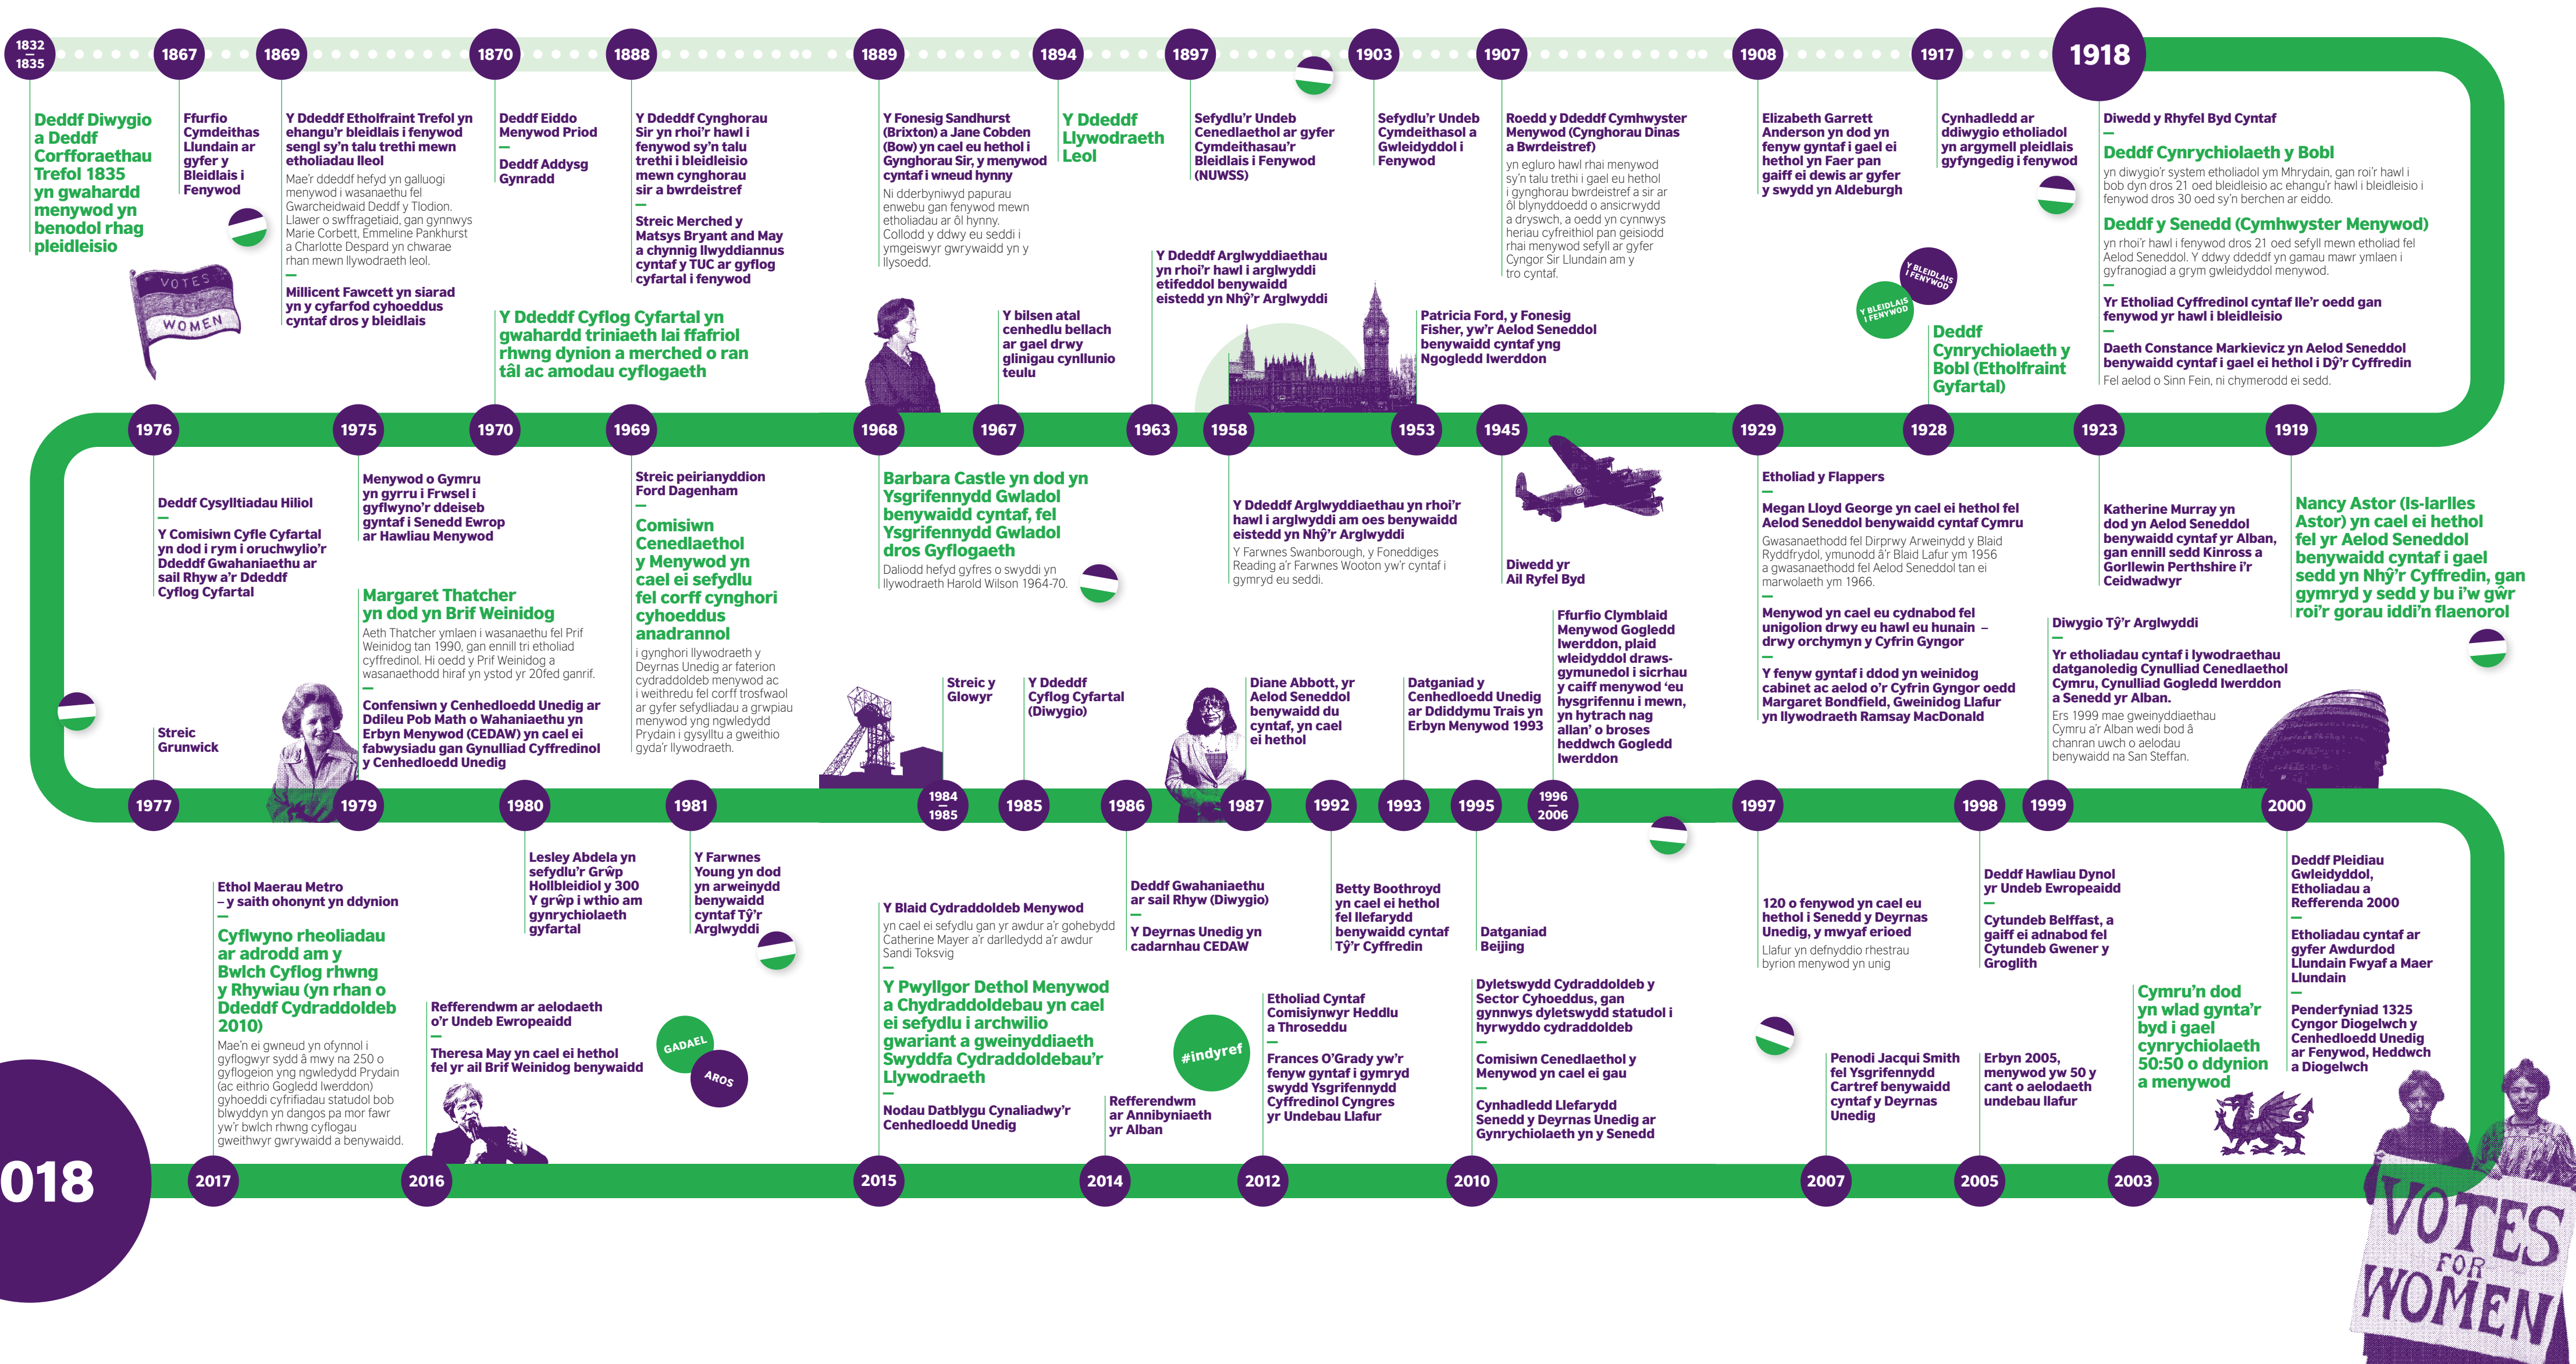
1832
1835

Deddf Diwygio a Deddf Corfforaethau Trefol 1835 yn gwahardd menywod yn benodol rhag pleidleisio

1867

Ffurfio Cymdeithas Llundain ar gyfer y Bleidlais i Fenywod

VOTES WOMEN

1869

Y Ddeddf Etholfraint Trefol yn ehangu'r bleidlais i fenywod sengl sy'n talu trethi mewn etholiadau lleol

Mae'r ddeddf hefyd yn galluogi menywod i wasanaethu fel Gwarcheidwaid Deddf y Tlodion. Llawer o swffragetiaid, gan gynnwys Marie Corbett, Emmeline Pankhurst a Charlotte Despard yn chwarae rhan mewn llywodraeth leol.
—
Millicent Fawcett yn siarad yn y cyfarfod cyhoeddus cyntaf dros y bleidlais

1870

Deddf Eiddo Menywod Priod
—
Deddf Addysg Gynradd

1888

Y Ddeddf Cynghorau Sir yn rhoi'r hawl i fenywod sy'n talu trethi i bleidleisio mewn cynghorau sir a bwrdeistref
—
Streic Merched y Matsys Bryant and May a chynnig llwyddiannus cyntaf y TUC ar gyflog cyfartal i fenywod

1889

Y Fonesig Sandhurst (Brixton) a Jane Cobden (Bow) yn cael eu hethol i Gynghorau Sir, y menywod cyntaf i wneud hynny

Ni dderbyniwyd papurau enwebu gan fenywod mewn etholiadau ar ôl hynny. Collodd y ddwy eu seddi i ymgeiswyr gwrywaidd yn y llysoedd.

1894

Y Ddeddf Llywodraeth Leol

1897

Sefydlu'r Undeb Cenedlaethol ar gyfer Cymdeithasau'r Bleidlais i Fenywod (NUWSS)

1903

Sefydlu'r Undeb Cymdeithasol a Gwleidyddol i Fenywod

1907

Roedd y Ddeddf Cymhwyster Menywod (Cynghorau Dinas a Bwrdeistref)

yn egluro hawl rhai menywod sy'n talu trethi i gael eu hethol i gynghorau bwrdeistref a sir ar ôl blynyddoedd o ansicrwydd a dryswch, a oedd yn cynnwys heriau cyfreithiol pan geisiodd rhai menywod sefyll ar gyfer Cyngor Sir Llundain am y tro cyntaf.

1908

Elizabeth Garrett Anderson yn dod yn fenyw gyntaf i gael ei hethol yn Faer pan gaiff ei dewis ar gyfer y swydd yn Aldeburgh

1917

Cynhadledd ar ddiwygio etholiadol yn argymell pleidlais gyfyngedig i fenywod

1918

Diwedd y Rhyfel Byd Cyntaf
—
Deddf Cynrychiolaeth y Bobl

yn diwygio'r system etholiadol ym Mhrydain, gan roi'r hawl i bob dyn dros 21 oed bleidleisio ac ehangu'r hawl i bleidleisio i fenywod dros 30 oed sy'n berchen ar eiddo.

Deddf y Senedd (Cymhwyster Menywod)

yn rhoi'r hawl i fenywod dros 21 oed sefyll mewn etholiad fel Aelod Seneddol. Y ddwy ddeddf yn gamau mawr ymlaen i gyfranogiad a grym gwleidyddol menywod.
—
Yr Etholiad Cyffredinol cyntaf lle'r oedd gan fenywod yr hawl i bleidleisio
—
Daeth Constance Markievicz yn Aelod Seneddol benywaidd cyntaf i gael ei hethol i Dŷ'r Cyffredin

Fel aelod o Sinn Fein, ni chymerodd ei sedd.

Y BLEIDLAIS I FENYWOD
Y BLEIDLAIS I FENYWOD

Deddf Cynrychiolaeth y Bobl (Etholfraint Gyfartal)

Y Ddeddf Cyflog Cyfartal yn gwahardd triniaeth lai ffafriol rhwng dynion a merched o ran tâl ac amodau cyflogaeth

Y bilsen atal cenhedlu bellach ar gael drwy glinigau cynllunio teulu

Y Ddeddf Arglwyddiaethau yn rhoi'r hawl i arglwyddi etifeddol benywaidd eistedd yn Nhŷ'r Arglwyddi

Patricia Ford, y Fonesig Fisher, yw'r Aelod Seneddol benywaidd cyntaf yng Ngogledd Iwerddon

1976 1975 1970 1969 1968 1967 1963 1958 1953 1945 1929 1928 1923 1919

Deddf Cysylltiadau Hiliol
—
Y Comisiwn Cyfle Cyfartal yn dod i rym i oruchwylio'r Deddf Gwahaniaethu ar sail Rhyw a'r Deddf Cyflog Cyfartal

Menywod o Gymru yn gyrru i Frwsel i gyflwyno'r ddeiseb gyntaf i Senedd Ewrop ar Hawliau Menywod

Margaret Thatcher yn dod yn Brif Weinidog

Aeth Thatcher ymlaen i wasanaethu fel Prif Weinidog tan 1990, gan ennill tri etholiad cyffredinol. Hi oedd y Prif Weinidog a wasanaethodd hiraf yn ystod yr 20fed ganrif.
—
Confensiwn y Cenhedloedd Unedig ar Ddileu Pob Math o Wahaniaethu yn Erbyn Menywod (CEDAW) yn cael ei fabwysiadu gan Gynulliad Cyffredinol y Cenhedloedd Unedig

Streic peirianyddion Ford Dagenham
—
Comisiwn Cenedlaethol y Menywod yn cael ei sefydlu fel corff cynghori cyhoeddus anadrannol

i gynghori llywodraeth y Deyrnas Unedig ar faterion cydraddoldeb menywod ac i weithredu fel corff trosfwaol ar gyfer sefydliadau a grwpiau menywod yng ngwledydd Prydain i gysylltu a gweithio gyda'r llywodraeth.

Barbara Castle yn dod yn Ysgrifennydd Gwladol benywaidd cyntaf, fel Ysgrifennydd Gwladol dros Gyflogaeth

Daliodd hefyd gyfres o swyddi yn llywodraeth Harold Wilson 1964-70.

Y Ddeddf Arglwyddiaethau yn rhoi'r hawl i arglwyddi am oes benywaidd eistedd yn Nhŷ'r Arglwyddi

Y Farwnes Swanborough, y Foneddiges Reading a'r Farwnes Wooton yw'r cyntaf i gymryd eu seddi.

Diwedd yr Ail Ryfel Byd

Etholiad y Flappers
—
Megan Lloyd George yn cael ei hethol fel Aelod Seneddol benywaidd cyntaf Cymru

Gwasanaethodd fel Dirprwy Arweinydd y Blaid Ryddfrydol, ymunodd â'r Blaid Lafur ym 1956 a gwasanaethodd fel Aelod Seneddol tan ei marwolaeth ym 1966.
—
Menywod yn cael eu cydnabod fel unigolion drwy eu hawl eu hunain – drwy orchymyn y Cyfrin Gyngor
—
Y fenyw gyntaf i ddod yn weinidog cabinet ac aelod o'r Cyfrin Gyngor oedd Margaret Bondfield, Gweinidog Llafur yn llywodraeth Ramsay MacDonald

Katherine Murray yn dod yn Aelod Seneddol benywaidd cyntaf yr Alban, gan ennill sedd Kinross a Gorllewin Perthshire i'r Ceidwadwyr

Nancy Astor (Is-Iarlles Astor) yn cael ei hethol fel yr Aelod Seneddol benywaidd cyntaf i gael sedd yn Nhŷ'r Cyffredin, gan gymryd y sedd y bu i'w gŵr roi'r gorau iddi'n flaenorol

Diwygio Tŷ'r Arglwyddi
—
Yr etholiadau cyntaf i lywodraethau datganoledig Cynulliad Cenedlaethol Cymru, Cynulliad Gogledd Iwerddon a Senedd yr Alban.

Ers 1999 mae gweinyddiaethau Cymru a'r Alban wedi bod â chanran uwch o aelodau benywaidd na San Steffan.

Streic Grunwick

Streic y Glowyr

Y Ddeddf Cyflog Cyfartal (Diwygio)

Diane Abbott, yr Aelod Seneddol benywaidd du cyntaf, yn cael ei hethol

Datganiad y Cenhedloedd Unedig ar Ddiddymu Trais yn Erbyn Menywod 1993

Ffurfio Clymblaid Menywod Gogledd Iwerddon, plaid wleidyddol draws-gymunedol i sicrhau y caiff menywod 'eu hysgrifennu i mewn, yn hytrach nag allan' o broses heddwch Gogledd Iwerddon

1977 1979 1980 1981 1984 1985 1985 1986 1987 1992 1993 1995 1996 2006 1997 1998 1999 2000

Ethol Maerau Metro – y saith ohonynt yn ddynion
—
Cyflwyno rheoliadau ar adrodd am y Bwlch Cyflog rhwng y Rhywiau (yn rhan o Ddeddf Cydraddoldeb 2010)

Mae'n ei gwneud yn ofynnol i gyflogwyr sydd â mwy na 250 o gyflogeion yng ngwledydd Prydain (ac eithrio Gogledd Iwerddon) gyhoeddi cyfrifiadau statudol bob blwyddyn yn dangos pa mor fawr yw'r bwlch rhwng cyflogau gweithwyr gwrywaidd a benywaidd.

Lesley Abdela yn sefydlu'r Grŵp Hollbleidiol y 300 Y grŵp i wthio am gynrychiolaeth gyfartal

Y Farwnes Young yn dod yn arweinydd benywaidd cyntaf Tŷ'r Arglwyddi

Refferendwm ar aelodaeth o'r Undeb Ewropeaidd
—
Theresa May yn cael ei hethol fel yr ail Brif Weinidog benywaidd

GADAEL
AROS

Y Blaid Cydraddoldeb Menywod

yn cael ei sefydlu gan yr awdur a'r gohebydd Catherine Mayer a'r darlledydd a'r awdur Sandi Toksvig

Y Pwyllgor Dethol Menywod a Chydraddoldebau yn cael ei sefydlu i archwilio gwariant a gweinyddiaeth Swyddfa Cydraddoldebau'r Llywodraeth
—
Nodau Datblygu Cynaliadwy'r Cenhedloedd Unedig

Deddf Gwahaniaethu ar sail Rhyw (Diwygio)
—
Y Deyrnas Unedig yn cadarnhau CEDAW

#indyref

Refferendwm ar Annibyniaeth yr Alban

Betty Boothroyd yn cael ei hethol fel llefarydd benywaidd cyntaf Tŷ'r Cyffredin

Etholiad Cyntaf Comisiynwyr Heddlu a Throseddu
—
Frances O'Grady yw'r fenyw gyntaf i gymryd swydd Ysgrifennydd Cyffredinol Cyngres yr Undebau Llafur

Datganiad Beijing

Dyletswydd Cydraddoldeb y Sector Cyhoeddus, gan gynnwys dyletswyddau statudol i hyrwyddo cydraddoldeb
—
Comisiwn Cenedlaethol y Menywod yn cael ei gau
—
Cynhadledd Llefarydd Senedd y Deyrnas Unedig ar Gynrychiolaeth yn y Senedd

120 o fenywod yn cael eu hethol i Senedd y Deyrnas Unedig, y mwyaf erioed

Llafur yn defnyddio rhestrau byrion menywod yn unig

Penodi Jacqui Smith fel Ysgrifennydd Cartref benywaidd cyntaf y Deyrnas Unedig

Deddf Hawliau Dynol yr Undeb Ewropeaidd
—
Cytundeb Belffast, a gaiff ei adnabod fel Cytundeb Gwener y Groglith

Erbyn 2005, menywod yw 50 y cant o aelodaeth undebau llafur

Cymru'n dod yn wlad gynta'r byd i gael cynrychiolaeth 50:50 o ddynion a menywod

Deddf Pleidiau Gwleidyddol, Etholiadau a Refferenda 2000
—
Etholiadau cyntaf ar gyfer Awdurdod Llundain Fwyaf a Maer Llundain
—
Penderfyniad 1325 Cyngor Diogelwch y Cenhedloedd Unedig ar Fenywod, Heddwch a Diogelwch

018

2017 2016 2015 2014 2012 2010 2007 2005 2003

VOTES FOR WOMEN